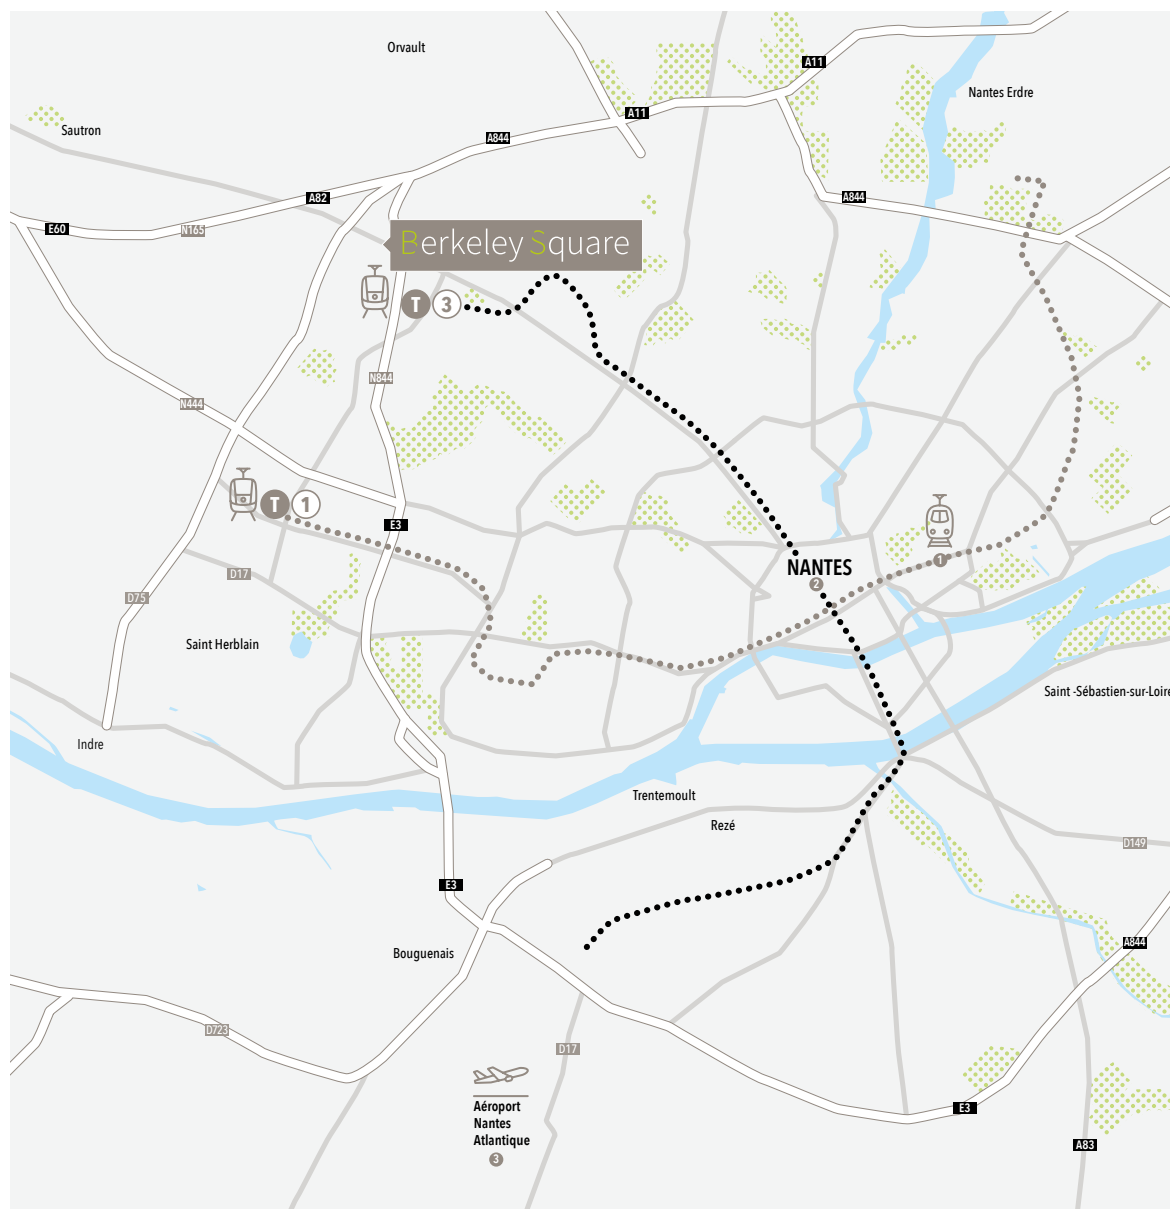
Orvault

A11

Nantes Erdre

A11

Sautron

A844

A82

A844

E60

N165

Berkeley Square

T 3

N844

N444

T 1

E3

NANTES
2

1

D17

D75

Saint Herblain

Saint -Sébastien-sur-Loire

Indre

Trentemoult

Rezé

D149

E3

A844

Bouguenais

D723

D17

Aéroport
Nantes
Atlantique
3

E3

A83